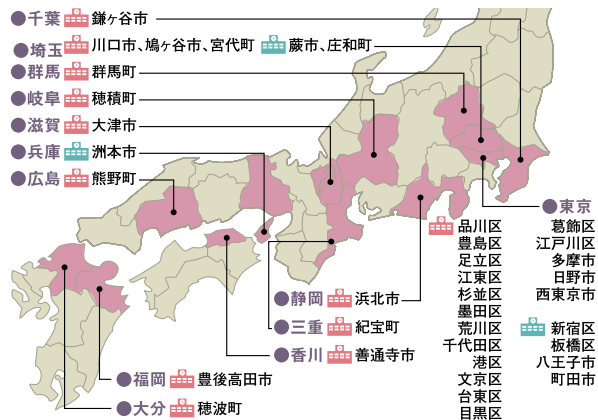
千葉 鎌ヶ谷市
埼玉 川口市、鳩ヶ谷市、宮代町 蕨市、庄和町
群馬 群馬町
岐阜 穂積町
滋賀 大津市
兵庫 洲本市
広島 熊野町

東京
葛飾区
江戸川区
多摩市
日野市
西東京市

品川区
豊島区
足立区
江東区
杉並区
墨田区
荒川区
千代田区
港区
文京区
台東区
目黒区

新宿区
板橋区
八王子市
町田市

静岡 浜北市
三重 紀宝町
香川 善通寺市
福岡 豊後高田市
大分 穂波町